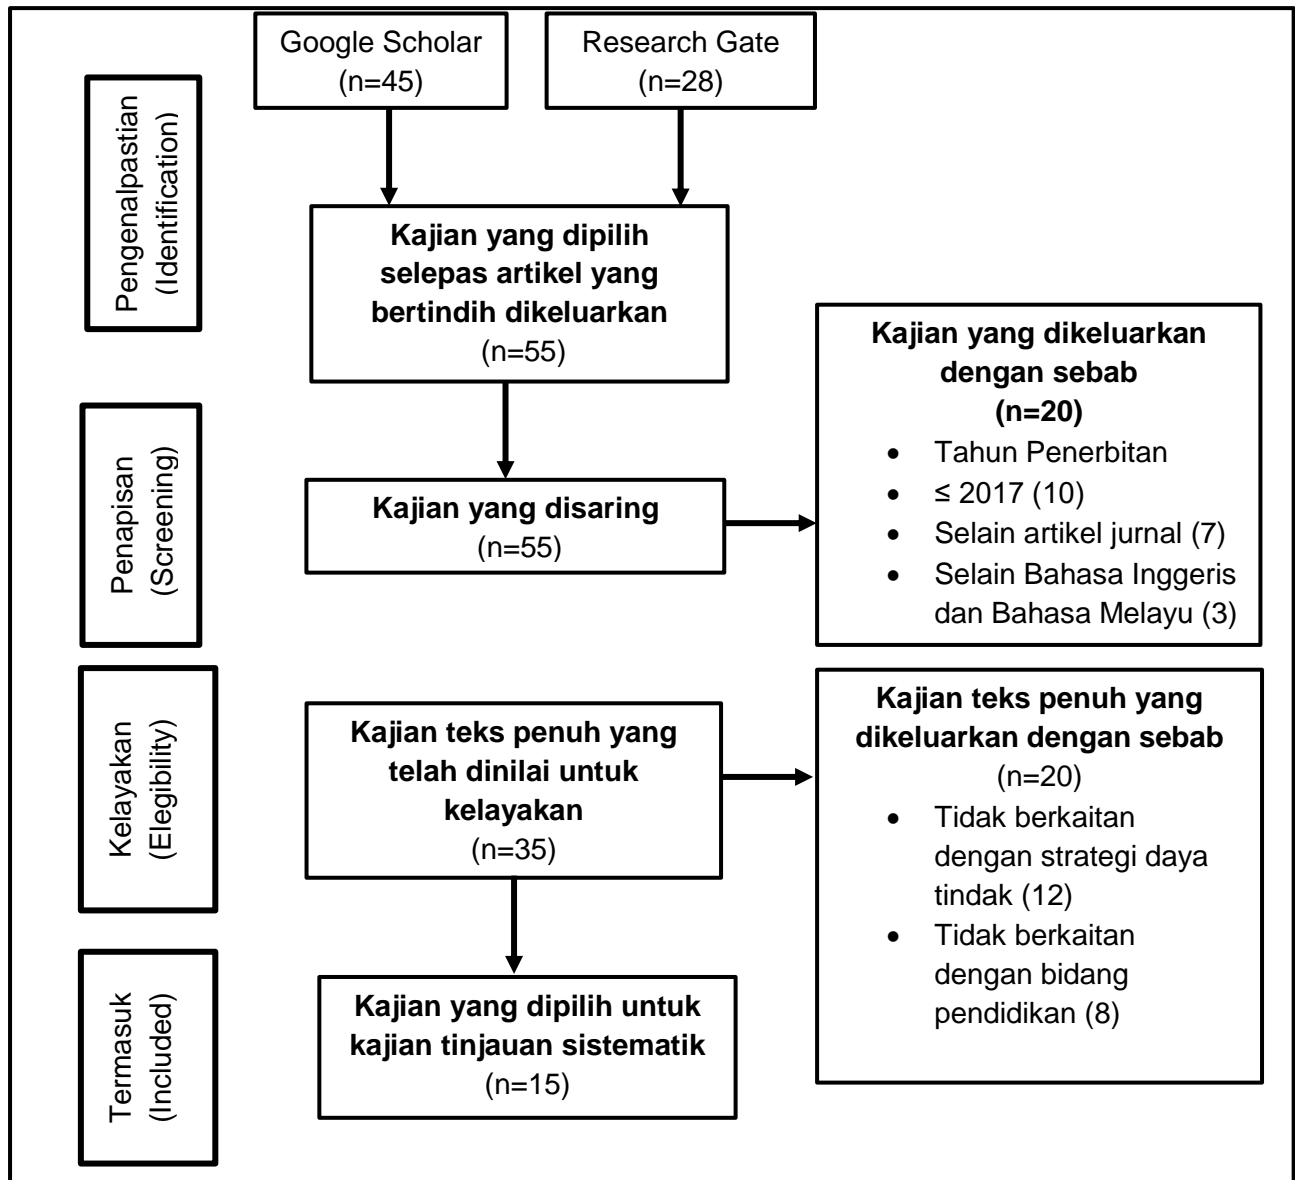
Pengenalpastian (Identification)

Google Scholar (n=45)

Research Gate (n=28)

Kajian yang dipilih selepas artikel yang bertindih dikeluarkan (n=55)

Penapisan (Screening)

Kajian yang disaring (n=55)

Kajian yang dikeluarkan dengan sebab (n=20)
- Tahun Penerbitan
- ≤ 2017 (10)
- Selain artikel jurnal (7)
- Selain Bahasa Inggeris dan Bahasa Melayu (3)

Kelayakan (Elegibility)

Kajian teks penuh yang telah dinilai untuk kelayakan (n=35)

Kajian teks penuh yang dikeluarkan dengan sebab (n=20)
- Tidak berkaitan dengan strategi daya tindak (12)
- Tidak berkaitan dengan bidang pendidikan (8)

Termasuk (Included)

Kajian yang dipilih untuk kajian tinjauan sistematik (n=15)